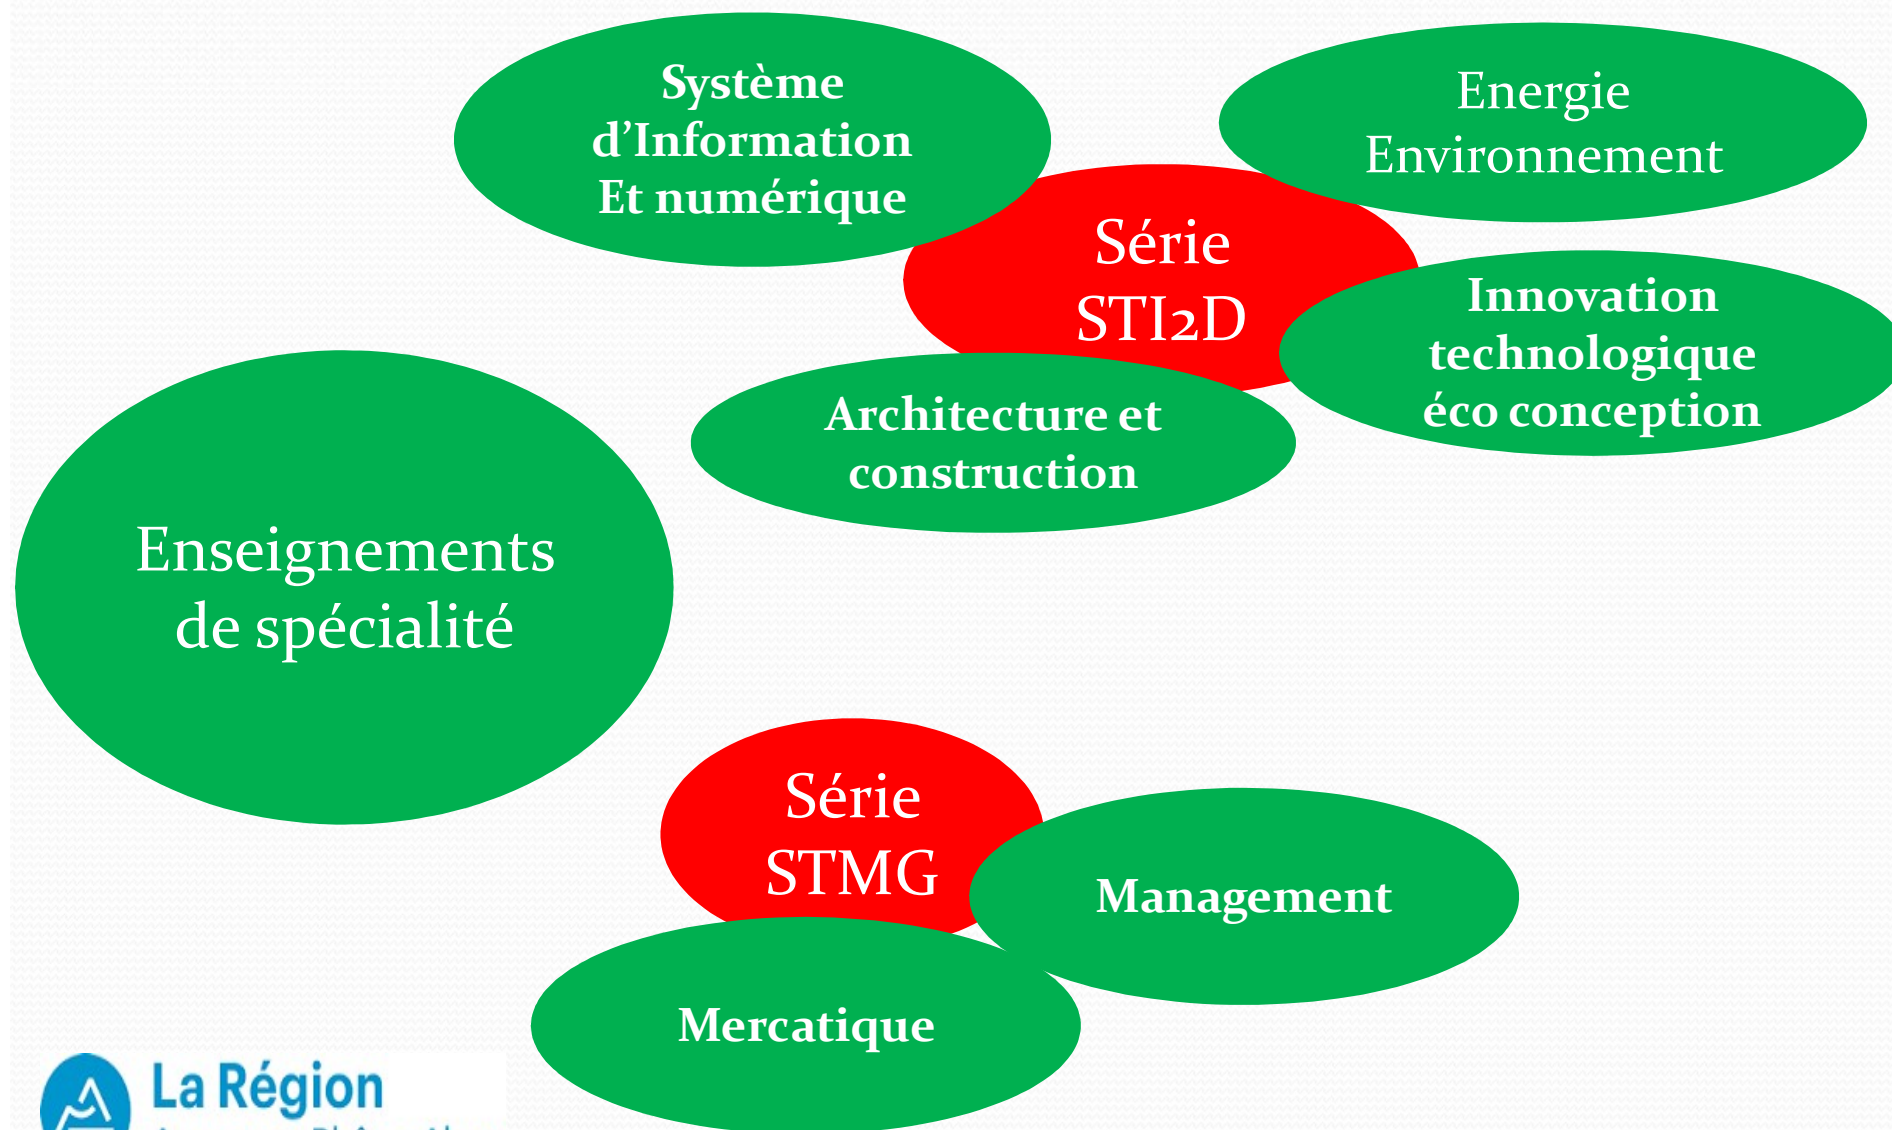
Système d'Information Et numérique

Energie Environnement

Série STI2D

Innovation technologique éco conception

Architecture et construction

Enseignements de spécialité

Série STMG

Management

Mercatique

La Région

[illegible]